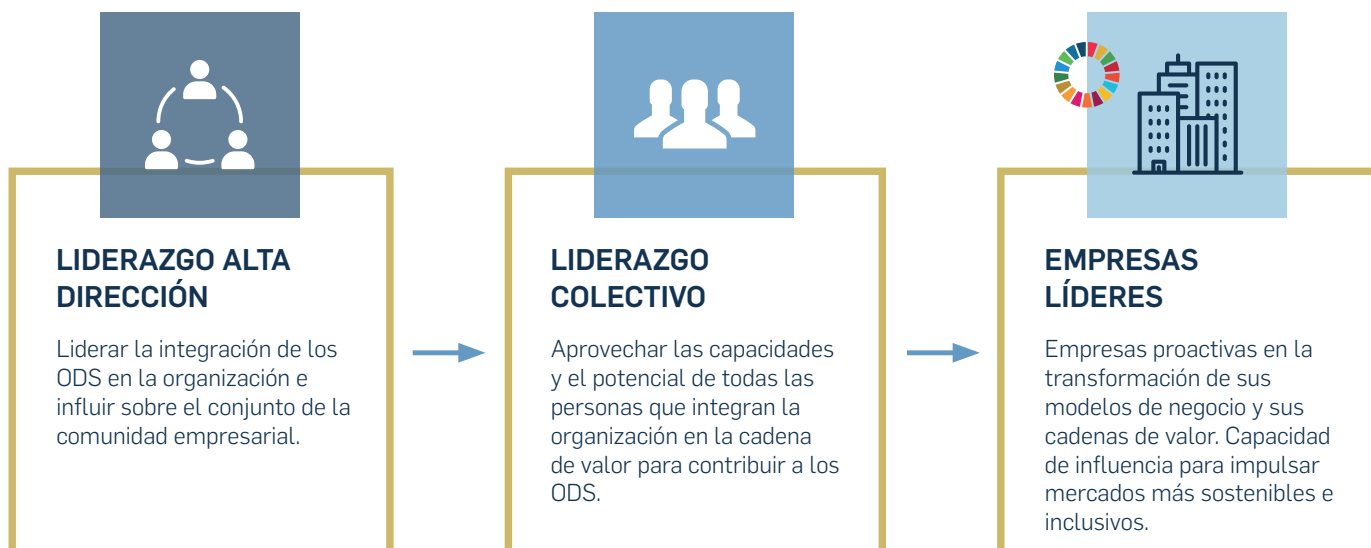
LIDERAZGO ALTA DIRECCIÓN

Liderar la integración de los ODS en la organización e influir sobre el conjunto de la comunidad empresarial.

LIDERAZGO COLECTIVO

Aprovechar las capacidades y el potencial de todas las personas que integran la organización en la cadena de valor para contribuir a los ODS.

EMPRESAS LÍDERES

Empresas proactivas en la transformación de sus modelos de negocio y sus cadenas de valor. Capacidad de influencia para impulsar mercados más sostenibles e inclusivos.